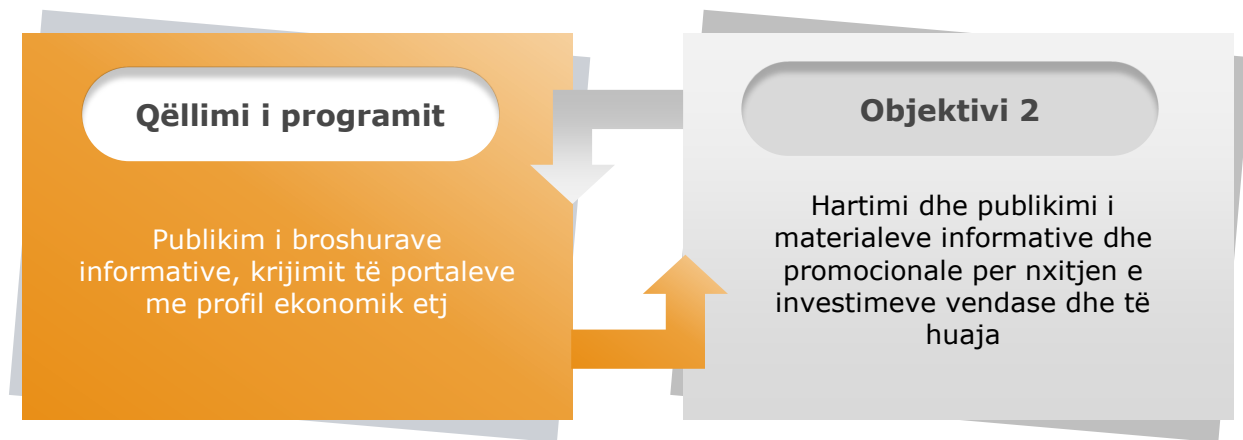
Qëllimi i programit

Publikim i broshurave informative, krijimit të portaleve me profil ekonomik etj

Objektivi 2

Hartimi dhe publikimi i materialeve informative dhe promocionale per nxitjen e investimeve vendase dhe të huaja